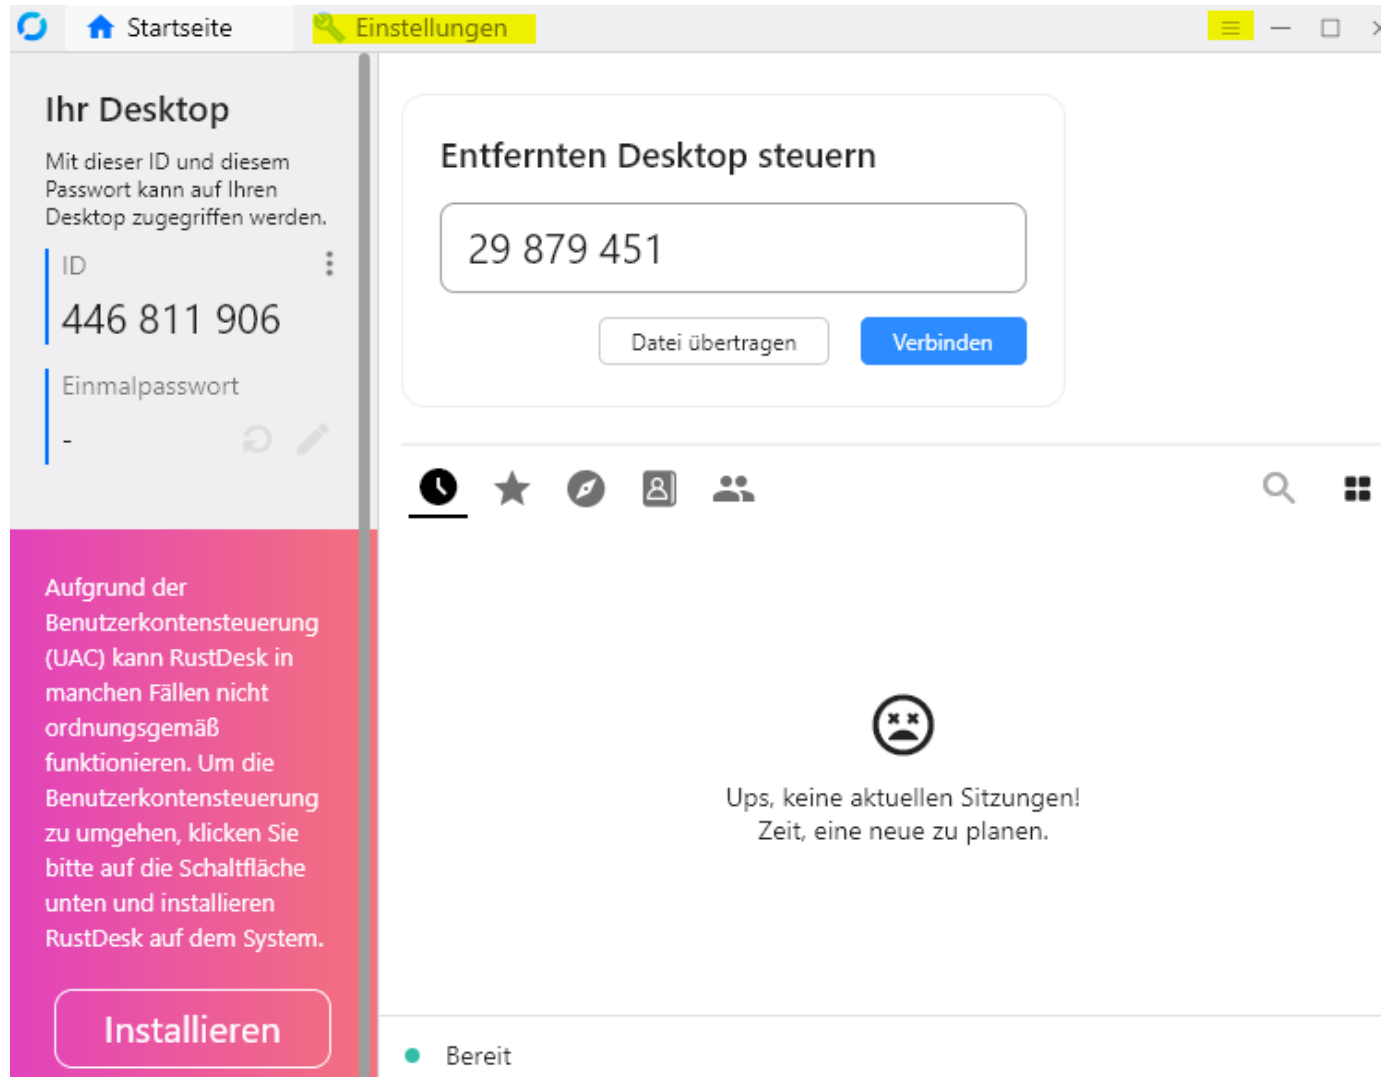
Startseite Einstellungen

Ihr Desktop

Mit dieser ID und diesem Passwort kann auf Ihren Desktop zugegriffen werden.

ID

446 811 906

Einmalpasswort

-

Aufgrund der Benutzerkontensteuerung (UAC) kann RustDesk in manchen Fällen nicht ordnungsgemäß funktionieren. Um die Benutzerkontensteuerung zu umgehen, klicken Sie bitte auf die Schaltfläche unten und installieren RustDesk auf dem System.

Installieren

Entfernten Desktop steuern

29 879 451

Datei übertragen

Verbinden

Ups, keine aktuellen Sitzungen!
Zeit, eine neue zu planen.

Bereit